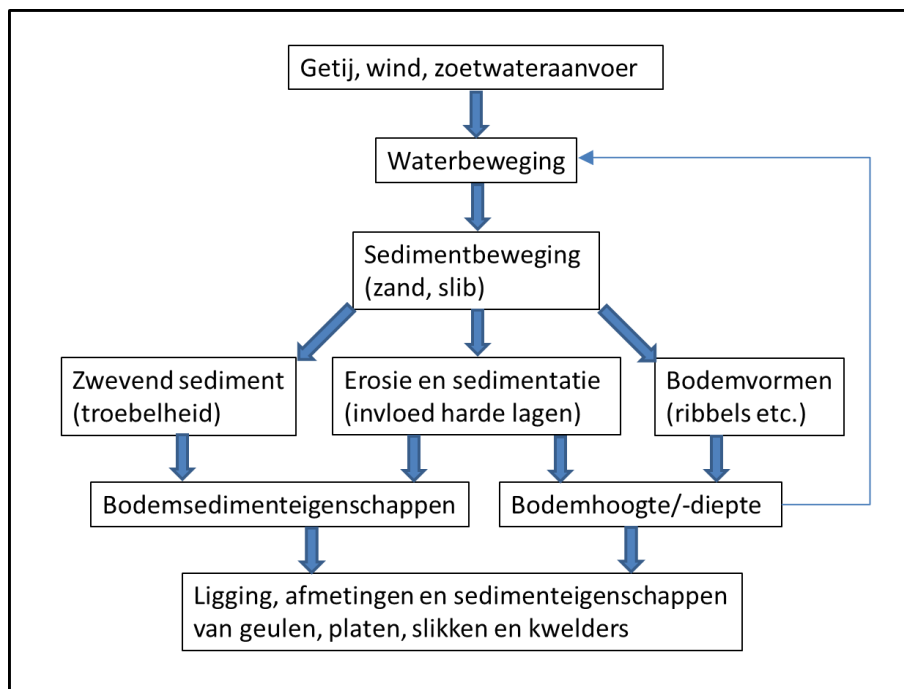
Getij, wind, zoetwateraanvoer

Waterbeweging

Sedimentbeweging
(zand, slib)

Zwevend sediment
(troebelheid)

Erosie en sedimentatie
(invloed harde lagen)

Bodemvormen
(ribbels etc.)

Bodemsedimenteigenschappen

Bodemhoogte/-diepte

Ligging, afmetingen en sedimenteigenschappen
van geulen, platen, slikken en kwelders